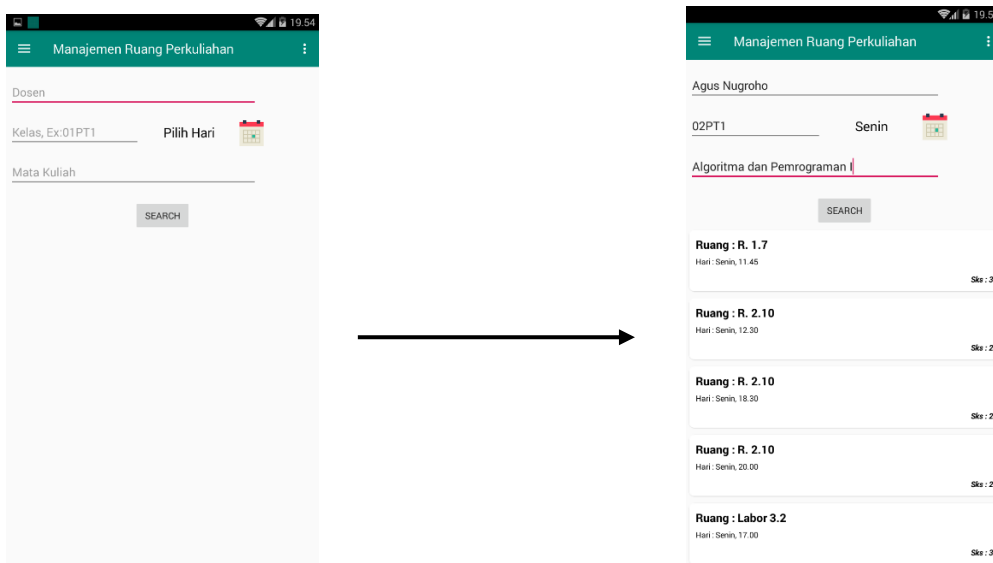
19.54

Manajemen Ruang Perkuliahan

Dosen

Kelas, Ex:01PT1

Pilih Hari

Mata Kuliah

SEARCH

19.5

Manajemen Ruang Perkuliahan

Agus Nugroho

02PT1

Senin

Algoritma dan Pemrograman I

SEARCH

Ruang : R. 1.7
Hari : Senin, 11.45
Sks : 3

Ruang : R. 2.10
Hari : Senin, 12.30
Sks : 2

Ruang : R. 2.10
Hari : Senin, 18.30
Sks : 2

Ruang : R. 2.10
Hari : Senin, 20.00
Sks : 2

Ruang : Labor 3.2
Hari : Senin, 17.00
Sks : 3